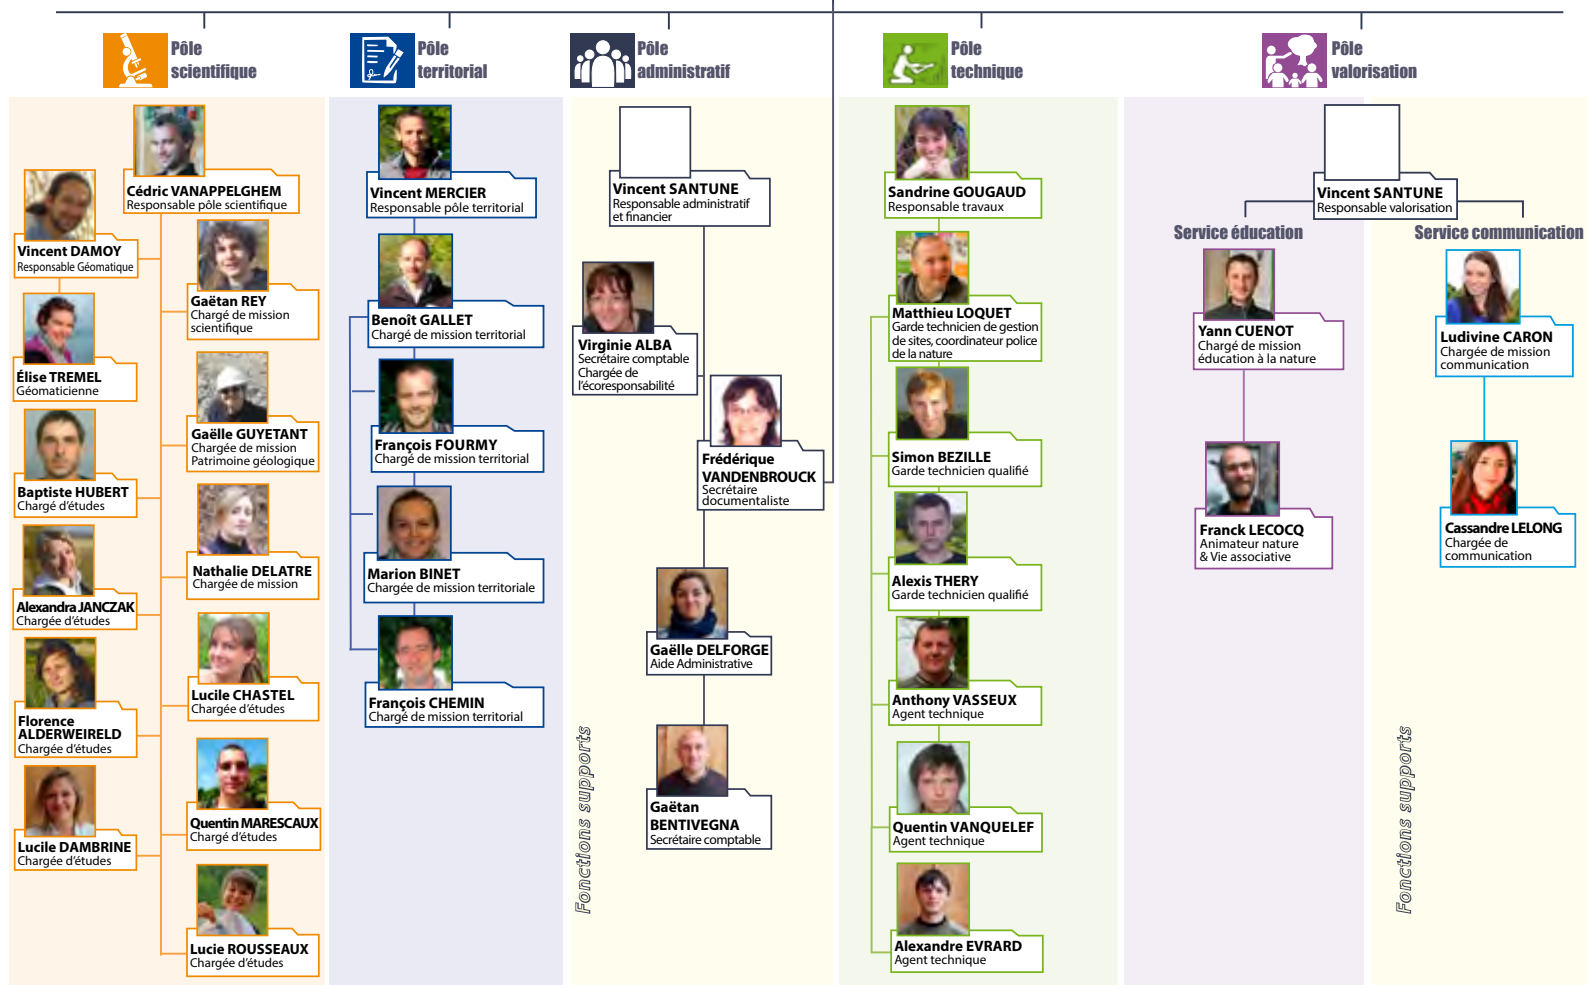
Pôle scientifique

Pôle territorial

Pôle administratif

Pôle technique

Pôle valorisation

Cédric VANAPPELGHEM
Responsable pôle scientifique

Vincent DAMOY
Responsable Géomatique

Gaëtan REY
Chargé de mission scientifique

Élise TREMEL
Géomaticienne

Gaëlle GUYETANT
Chargée de mission Patrimoine géologique

Baptiste HUBERT
Chargé d'études

Nathalie DELATRE
Chargée de mission

Alexandra JANCZAK
Chargée d'études

Lucile CHASTEL
Chargée d'études

Florence ALDERWEIRELD
Chargée d'études

Quentin MARESCAUX
Chargé d'études

Lucile DAMBRINE
Chargée d'études

Lucie ROUSSEAUX
Chargée d'études

Vincent MERCIER
Responsable pôle territorial

Benoît GALLET
Chargé de mission territorial

François FOURMY
Chargé de mission territorial

Marion BINET
Chargée de mission territoriale

François CHEMIN
Chargé de mission territorial

Vincent SANTUNE
Responsable administratif et financier

Virginie ALBA
Secrétaire comptable
Chargée de l'écoresponsabilité

Frédérique VANDENBROUCK
Secrétaire documentaliste

Gaëlle DELFORGE
Aide Administrative

Gaëtan BENTIVEGNA
Secrétaire comptable

Fonctions supports

Sandrine GOUGAUD
Responsable travaux

Matthieu LOQUET
Garde technicien de gestion de sites, coordinateur police de la nature

Simon BEZILLE
Garde technicien qualifié

Alexis THERY
Garde technicien qualifié

Anthony VASSEUX
Agent technique

Quentin VANQUELEF
Agent technique

Alexandre EVRARD
Agent technique

Vincent SANTUNE
Responsable valorisation

Service éducation

Service communication

Yann CUENOT
Chargé de mission éducation à la nature

Franck LECOCQ
Animateur nature & Vie associative

Ludivine CARON
Chargée de mission communication

Cassandre LELONG
Chargée de communication

Fonctions supports